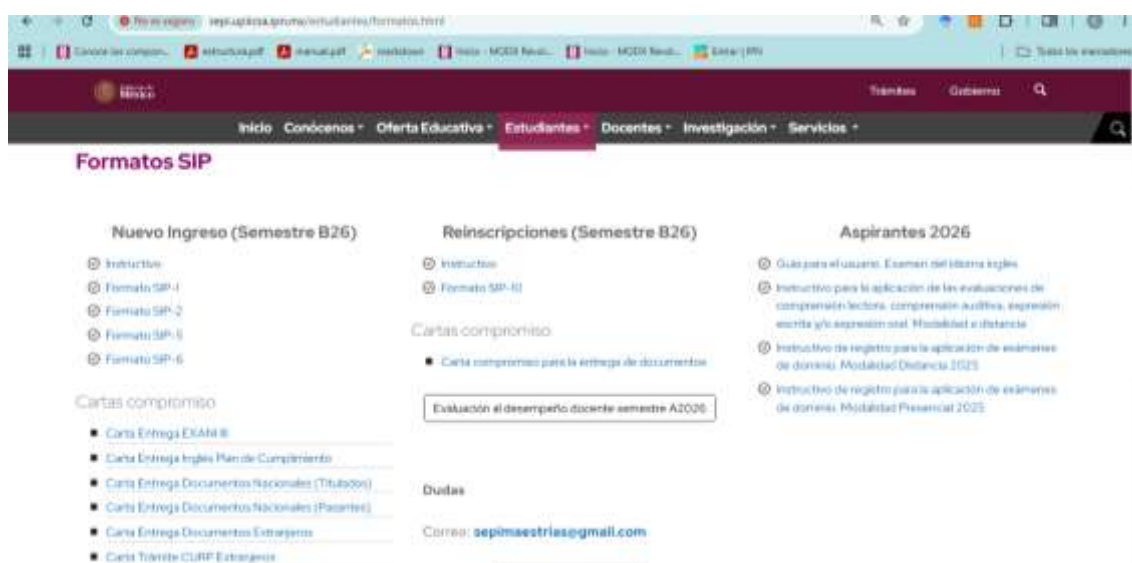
No es seguro   sepi.upiicsa.ipn.mx/estudiantes/formatos.html

Conoce las compon...   estructura.pdf   manual.pdf   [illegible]   Inicio - MODI Revisi...   Inicio - MODI Revisi...   Entrar | IPN   Todos los marcadores

México

Trámites   Gobierno

Inicio   Conócenos   Oferta Educativa   Estudiantes   Docentes   Investigación   Servicios

Formatos SIP

Nuevo Ingreso (Semestre B26)

Instructivo
Formato SIP-1
Formato SIP-2
Formato SIP-5
Formato SIP-6

Cartas compromiso

Carta Entrega EXANI III
Carta Entrega Inglés Plan de Cumplimiento
Carta Entrega Documentos Nacionales (Titulados)
Carta Entrega Documentos Nacionales (Pasantes)
Carta Entrega Documentos Extranjeros
Carta Trámite CURP Extranjeros

Reinscripciones (Semestre B26)

Instructivo
Formato SIP-10

Cartas compromiso

Carta compromiso para la entrega de documentos

Evaluación al desempeño docente semestre A2026

Dudas

Correo: sepimaestrias@gmail.com

Aspirantes 2026

Guía para el usuario. Examen del idioma inglés
Instructivo para la aplicación de las evaluaciones de comprensión lectora, comprensión auditiva, expresión escrita y/o expresión oral. Modalidad a distancia
Instructivo de registro para la aplicación de exámenes de dominio. Modalidad Distancia 2025
Instructivo de registro para la aplicación de exámenes de dominio. Modalidad Presencial 2025